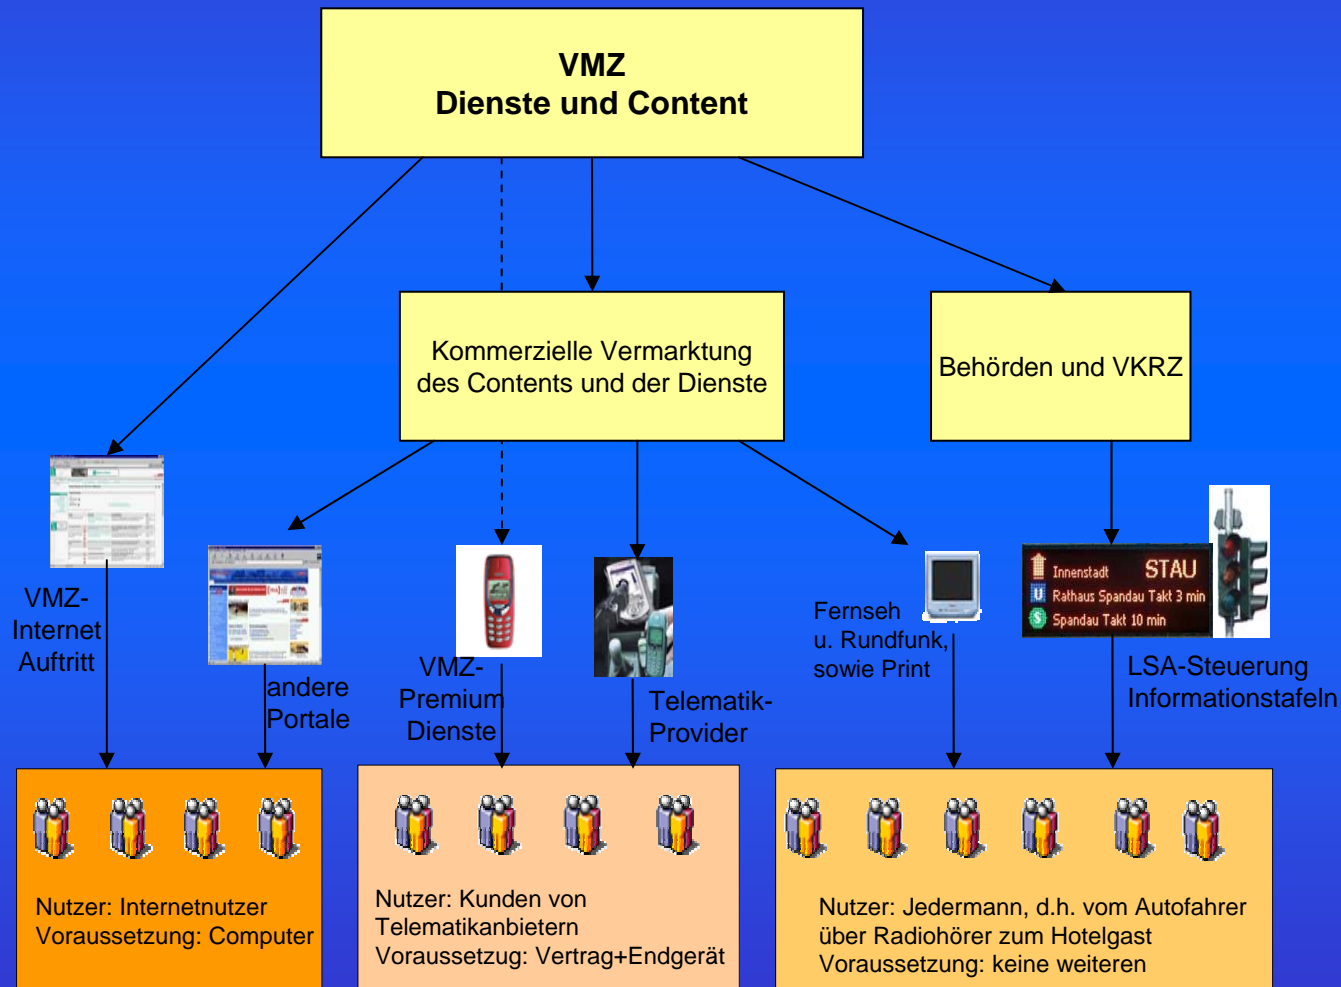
VMZ
Dienste und Content

Kommerzielle Vermarktung des Contents und der Dienste

Behörden und VKRZ

VMZ-Internet Auftritt

andere Portale

VMZ-Premium Dienste

Telematik-Provider

Fernseh u. Rundfunk, sowie Print

Innenstadt STAU
Rathaus Spandau Takt 3 min
Spandau Takt 10 min

LSA-Steuerung Informationstafeln

Nutzer: Internetnutzer
Voraussetzung: Computer

Nutzer: Kunden von Telematikanbietern
Voraussetzug: Vertrag+Endgerät

Nutzer: Jedermann, d.h. vom Autofahrer über Radiohörer zum Hotelgast
Voraussetzung: keine weiteren